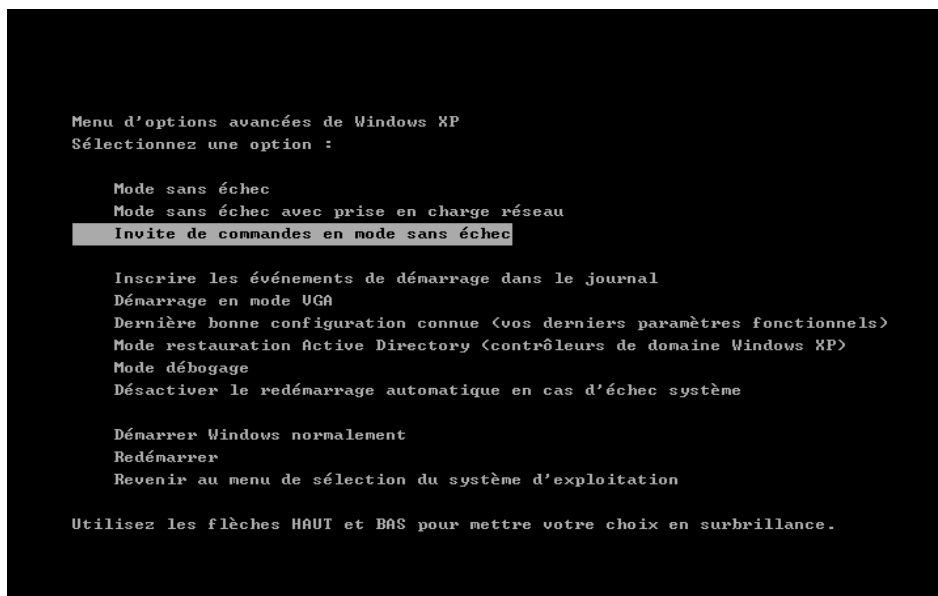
Menu d'options avancées de Windows XP
Sélectionnez une option :

Mode sans échec
Mode sans échec avec prise en charge réseau
Invite de commandes en mode sans échec

Inscrire les événements de démarrage dans le journal
Démarrage en mode VGA
Dernière bonne configuration connue (vos derniers paramètres fonctionnels)
Mode restauration Active Directory (contrôleurs de domaine Windows XP)
Mode débogage
Désactiver le redémarrage automatique en cas d'échec système

Démarrer Windows normalement
Redémarrer
Revenir au menu de sélection du système d'exploitation

Utilisez les flèches HAUT et BAS pour mettre votre choix en surbrillance.